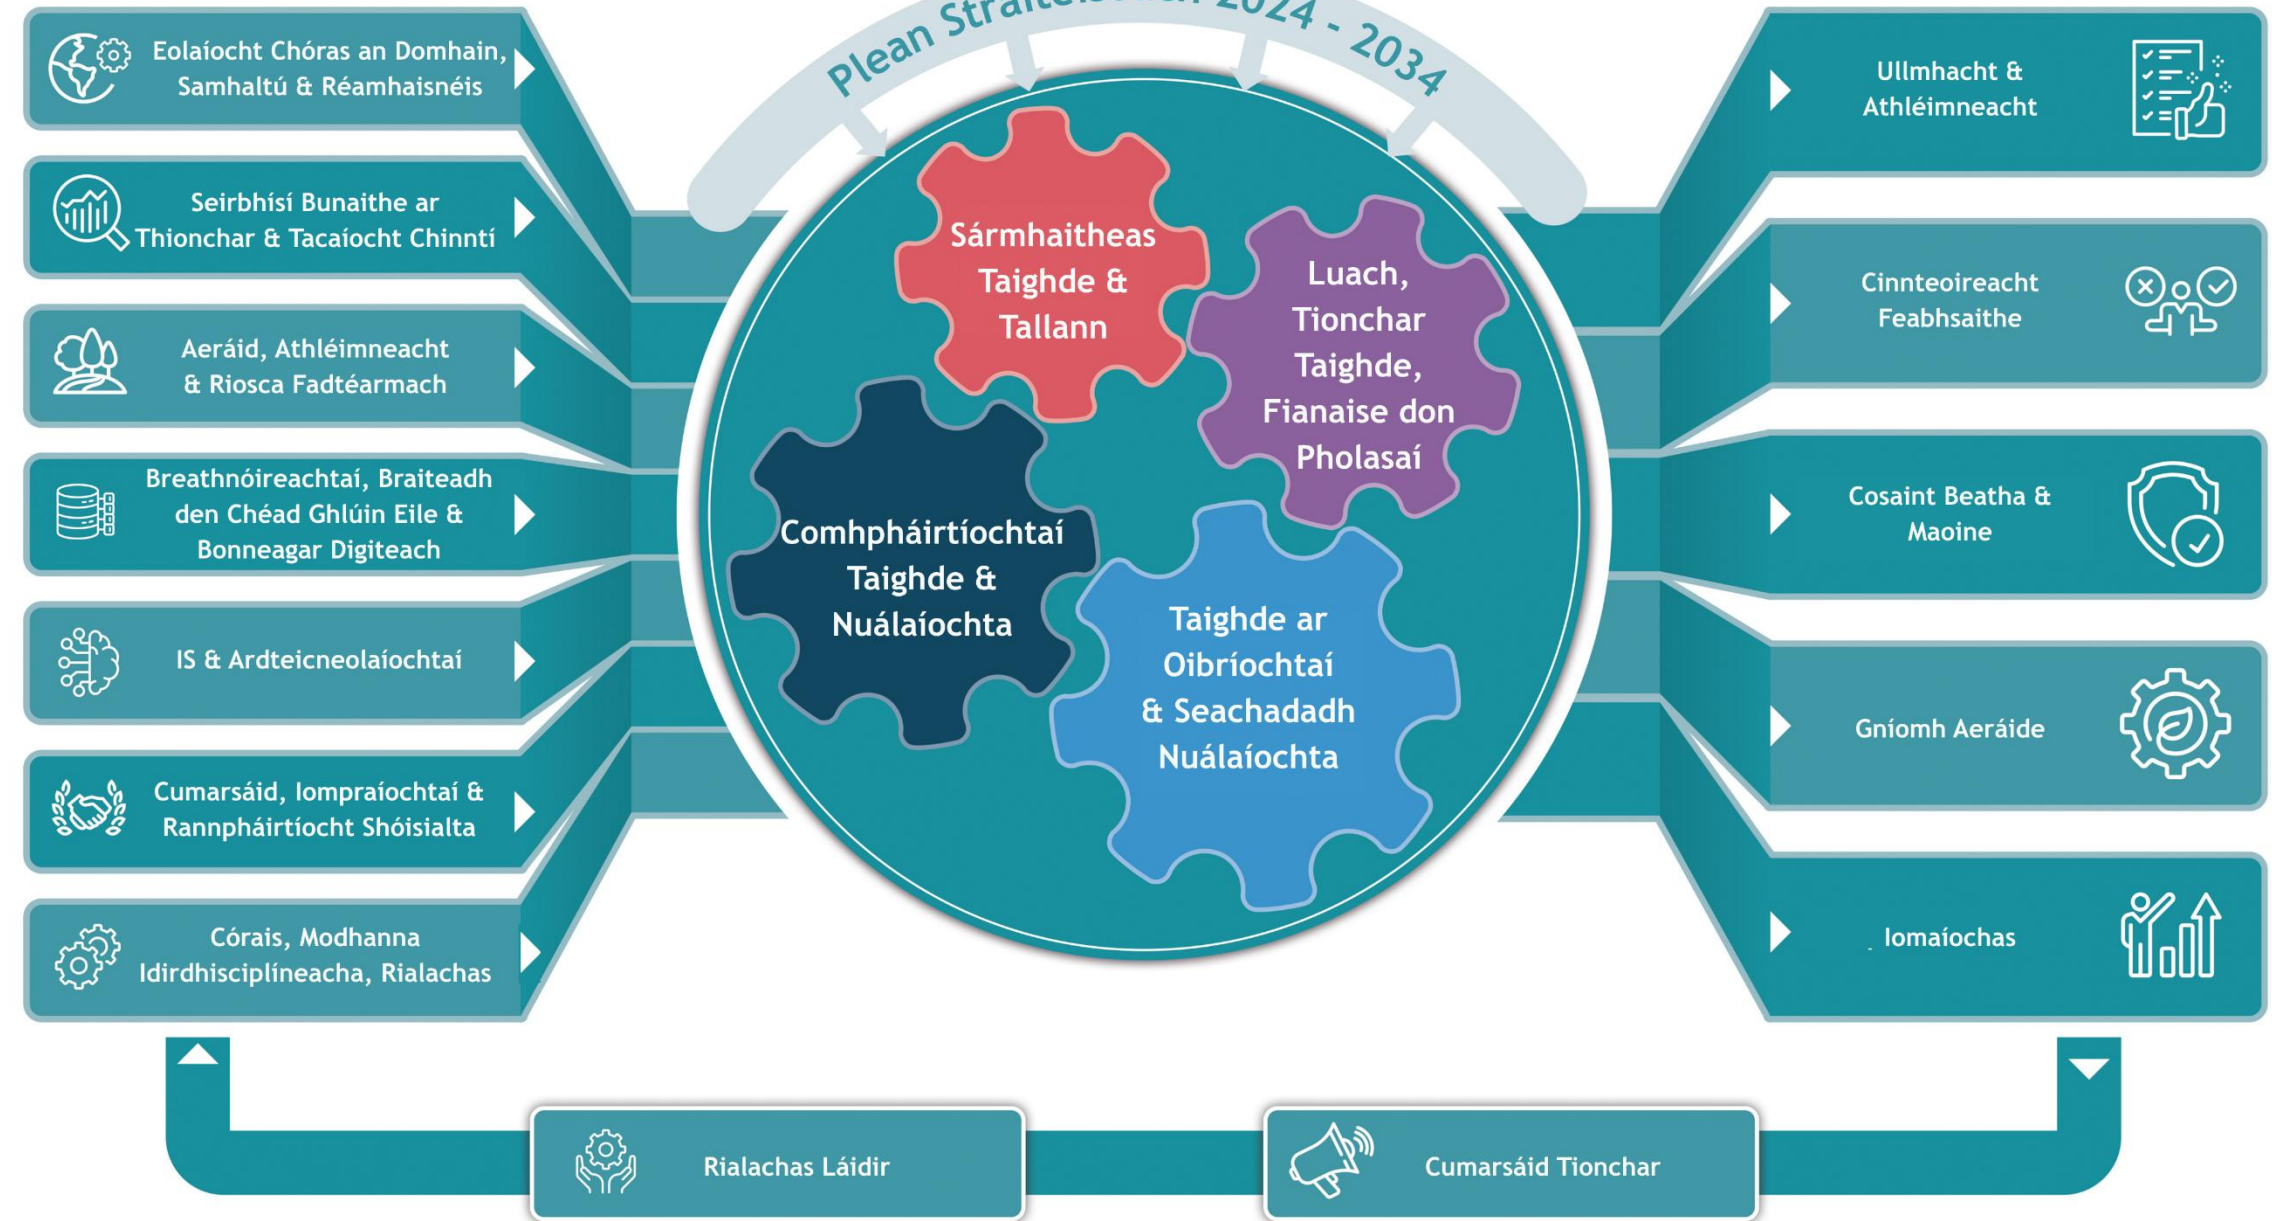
Plean Strait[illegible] 2024 - 2034

Eolaíocht Chóras an Domhain, Samhaltú & Réamhaisnéis

Seirbhísí Bunaithe ar Thionchar & Tacaíocht Chinntí

Aeráid, Athléimneacht & Riosca Fadtéarmach

Breathnóireachtaí, Braiteadh den Chéad Ghlúin Eile & Bonneagar Digiteach

IS & Ardteicneolaíochtaí

Cumarsáid, Iompraíochtaí & Rannpháirtíocht Shóisialta

Córais, Modhanna Idirdhisciplíneacha, Rialachas

Sármhaitheas Taighde & Tallann

Luach, Tionchar Taighde, Fianaise don Pholasaí

Comhpháirtíochtaí Taighde & Nuálaíochta

Taighde ar Oibríochtaí & Seachadadh Nuálaíochta

Ullmhacht & Athléimneacht

Cinnteoireacht Feabhsaithe

Cosaint Beatha & Maoine

Gníomh Aeráide

Iomaíochas

Rialachas Láidir

Cumarsáid Tionchar